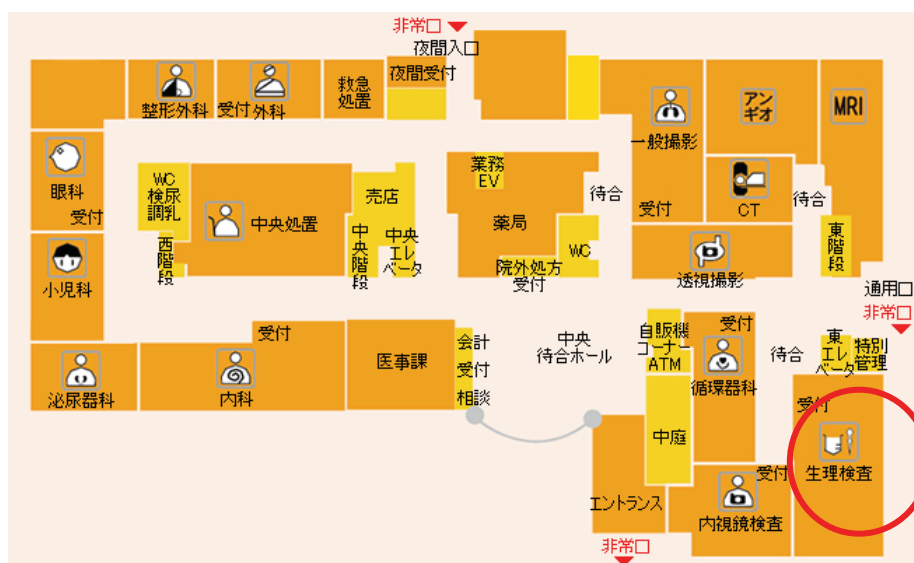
非常口
夜間入口
整形外科
受付 外科
救急処置
夜間受付
一般撮影
アンギオ
MRI
眼科
受付
WC
検尿
調乳
中央処置
売店
業務EV
待合
薬局
CT
待合
西階段
中央階段
中央エレベータ
WC
東階段
小児科
院外処方受付
透視撮影
通用口
非常口
受付
受付
中央待合ホール
自販機コーナー
ATM
東エレベータ
特別管理
泌尿器科
内科
医事課
会計
受付
相談
循環器科
待合
受付
中庭
受付
生理検査
エントランス
内視鏡検査
非常口